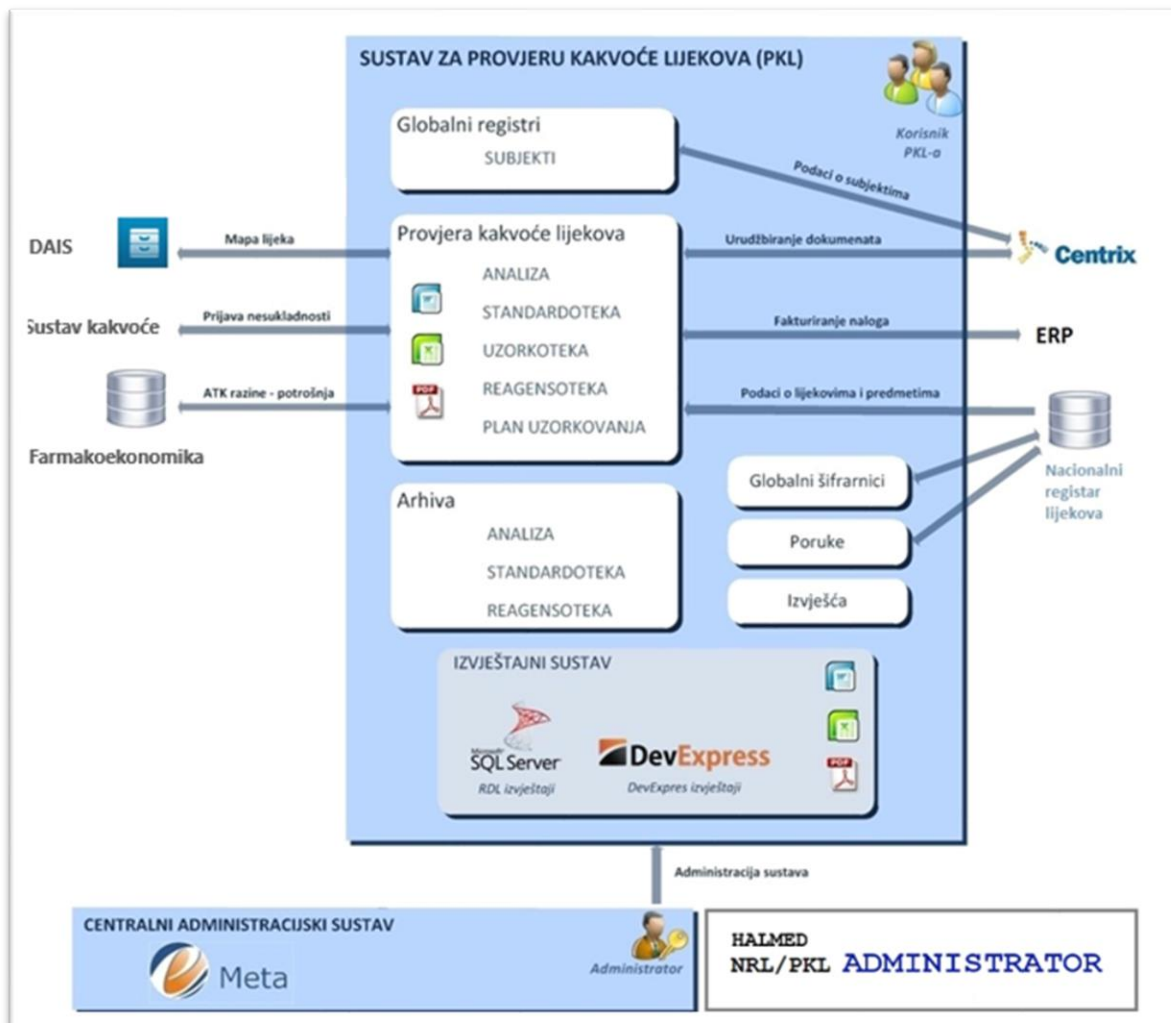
SUSTAV ZA PROVJERU KAKVOĆE LIJEKOVA (PKL)

Korisnik PKL-a

Globalni registri
SUBJEKTI

Podaci o subjektima

DAIS

Mapa lijeka

Provjera kakvoće lijekova
ANALIZA
STANDARDOTEKA
UZORKOTEKA
REAGENSOTEKA
PLAN UZORKOVANJA

Urudžbiranje dokumenata

Centrix

Sustav kakvoće

Prijava nesukladnosti

Fakturiranje naloga

ERP

ATK razine - potrošnja

Farmakoekonomika

Podaci o lijekovima i predmetima

Globalni šifrarnici

Nacionalni registar lijekova

Arhiva
ANALIZA
STANDARDOTEKA
REAGENSOTEKA

Poruke

Izvješća

IZVJEŠTAJNI SUSTAV

Microsoft SQL Server
RDL izvještaji

DevExpress
DevExpres izvještaji

Administracija sustava

CENTRALNI ADMINISTRACIJSKI SUSTAV

Meta

Administrator

HALMED
NRL/PKL ADMINISTRATOR